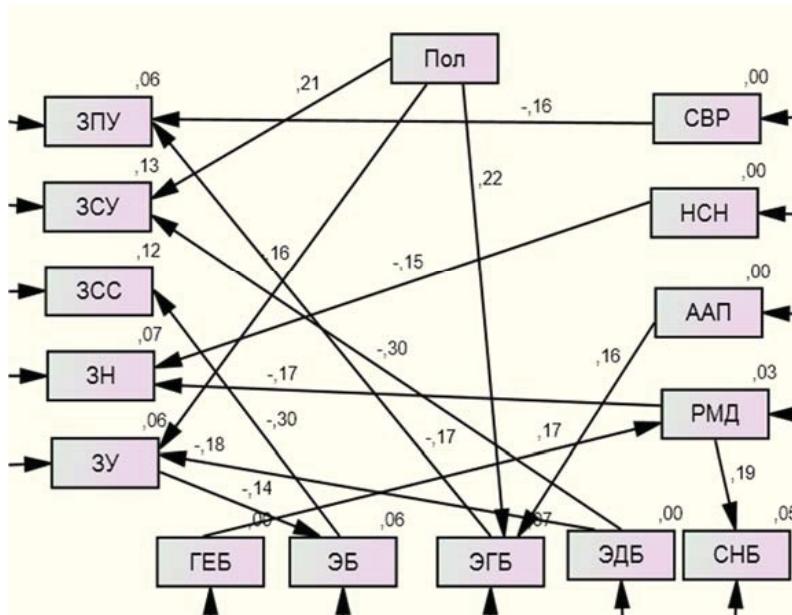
Пол

,06
ЗПУ

,13
ЗСУ

,12
ЗСС

,07
ЗН

,06
ЗУ

,00
СВР

,00
НСН

,00
ААП

,03
РМД

,21

-,16

,22

,16

-,15

-,30

,16

-,17

-,30

-,17

,17

-,18

-,14

,19

,00
ГЕБ

,06
ЭБ

,07
ЭГБ

,00
ЭДБ

,05
СНБ